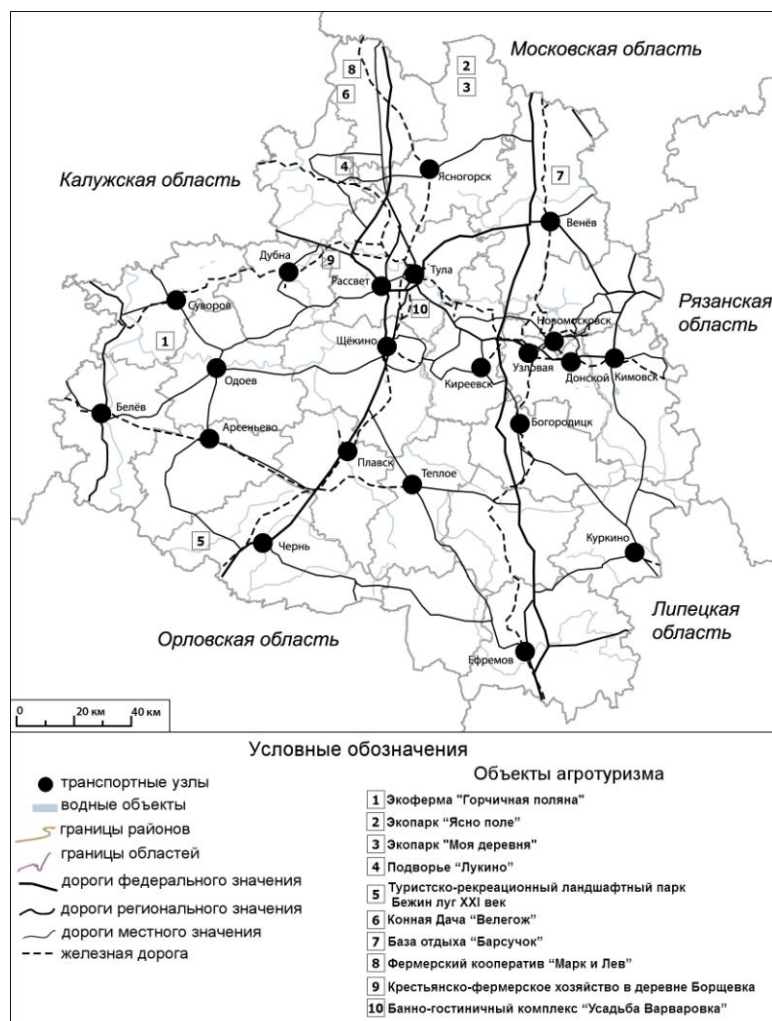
Московская область

8
6
2
3

Калужская область

4
Ясногорск
7
Венёв
Дубна
9
Тула
Рассвет
10
Суворов

Рязанская область

1
Новомосковск
Щёкино
Узловая
Киреевск
Донской
Кимовск
Одоев
Белёв
Богородицк
Арсеньево
Плавск
Теплое
5
Чернь
Куркино

Липецкая область

Орловская область

Ефремов

0 20 км 40 км

Условные обозначения

транспортные узлы
водные объекты
границы районов
границы областей
дороги федерального значения
дороги регионального значения
дороги местного значения
железная дорога

Объекты агротуризма

1 Экоферма "Горчичная поляна"
2 Экопарк "Ясно поле"
3 Экопарк "Моя деревня"
4 Подворье "Лукино"
5 Туристско-рекреационный ландшафтный парк Бежин луг XXI век
6 Конная Дача "Велегож"
7 База отдыха "Барсучок"
8 Фермерский кооператив "Марк и Лев"
9 Крестьянско-фермерское хозяйство в деревне Борщевка
10 Банно-гостиничный комплекс "Усадьба Варваровка"